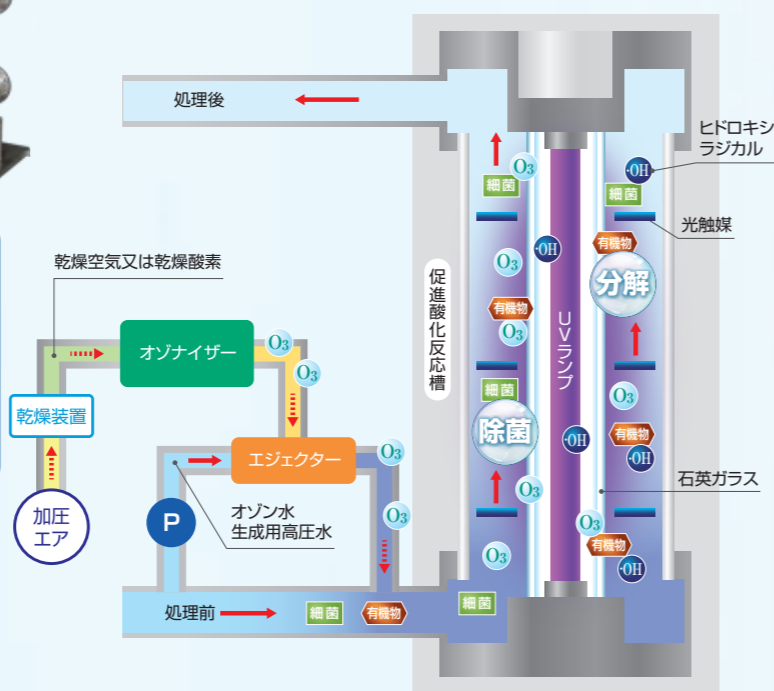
処理後

ヒドロキシラジカル

・OH

$O_3$

細菌

細菌

光触媒

・OH

有機物

乾燥空気又は乾燥酸素

$O_3$

分解

促進酸化反応槽

有機物

$O_3$

UVランプ

$O_3$

オゾナイザー

$O_3$

乾燥装置

細菌

$O_3$

除菌

・OH

有機物

・OH

$O_3$

エジェクター

石英ガラス

$O_3$

加圧エア

P

オゾン水
生成用高圧水

$O_3$

$O_3$

有機物

$O_3$

・OH

処理前

細菌

有機物

細菌